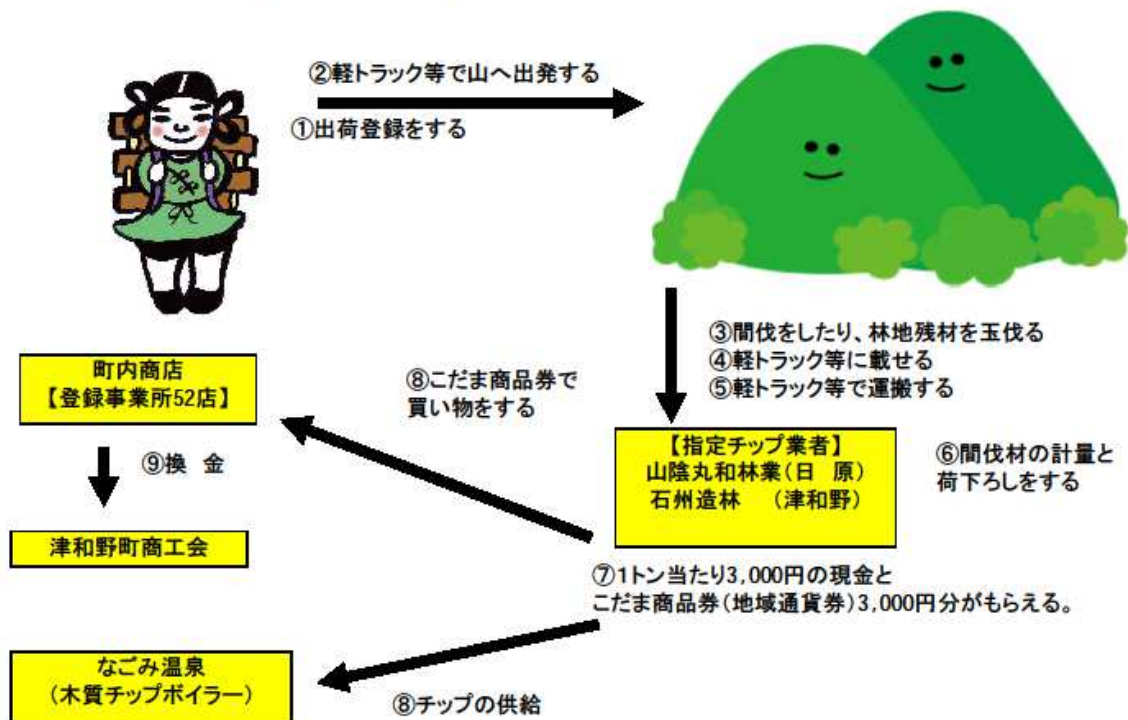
②軽トラック等で山へ出発する

①出荷登録をする

③間伐をしたり、林地残材を玉伐る
④軽トラック等に載せる
⑤軽トラック等で運搬する

町内商店
【登録事業所52店】

⑧こだま商品券で
買い物をする

⑨換　金

津和野町商工会

【指定チップ業者】
山陰丸和林業（日　原）
石州造林　（津和野）

⑥間伐材の計量と
荷下ろしをする

⑦1トン当たり3,000円の現金と
こだま商品券（地域通貨券）3,000円分がもらえる。

なごみ温泉
（木質チップボイラー）

⑧チップの供給